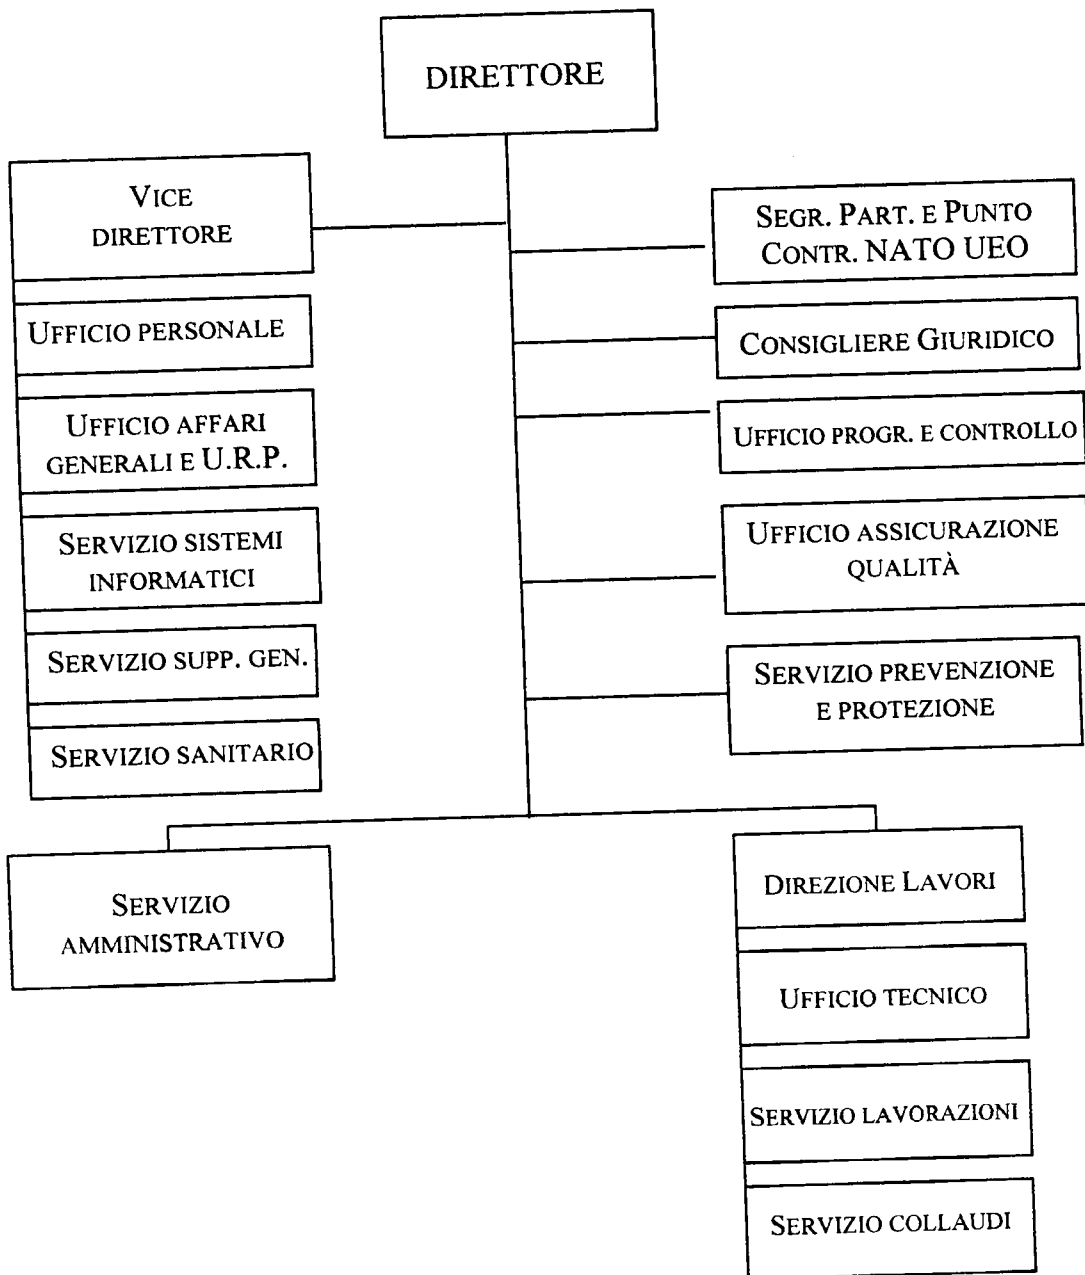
DIRETTORE

VICE DIRETTORE

UFFICIO PERSONALE

UFFICIO AFFARI GENERALI E U.R.P.

SERVIZIO SISTEMI INFORMATICI

SERVIZIO SUPP. GEN.

SERVIZIO SANITARIO

SEGR. PART. E PUNTO CONTR. NATO UEO

CONSIGLIERE GIURIDICO

UFFICIO PROGR. E CONTROLLO

UFFICIO ASSICURAZIONE QUALITÀ

SERVIZIO PREVENZIONE E PROTEZIONE

SERVIZIO AMMINISTRATIVO

DIREZIONE LAVORI

UFFICIO TECNICO

SERVIZIO LAVORAZIONI

SERVIZIO COLLAUDI